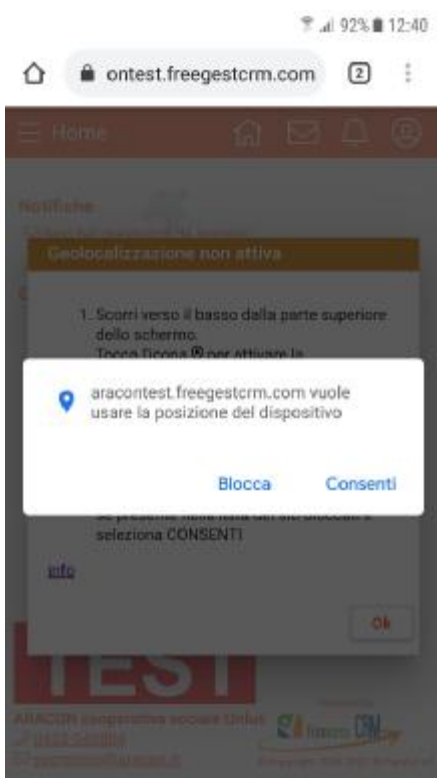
92% 12:40

ontest.freegestcrm.com

2

Home

Notifiche

Geolocalizzazione non attiva

1. Scorri verso il basso dalla parte superiore dello schermo. Tocca l'icona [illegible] per attivare la

aracontest.freegestcrm.com vuole usare la posizione del dispositivo

Blocca

Consenti

se presente nella lista dei siti bloccati e seleziona CONSENTI

info

Ok

TEST

ARACOR cooperativa sociale Onlus

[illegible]

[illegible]

Freegest CRM